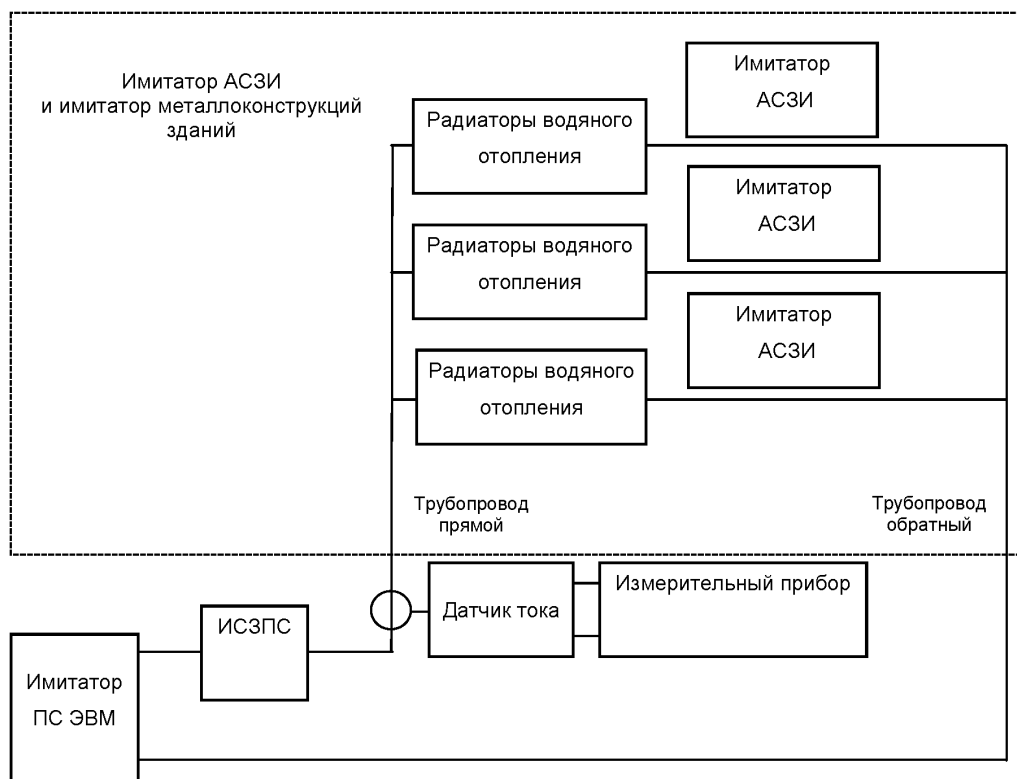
Имитатор АСЗИ и имитатор металлоконструкций зданий

Имитатор АСЗИ

Радиаторы водяного отопления

Имитатор АСЗИ

Радиаторы водяного отопления

Имитатор АСЗИ

Радиаторы водяного отопления

Трубопровод прямой

Трубопровод обратный

Датчик тока

Измерительный прибор

ИСЗПС

Имитатор ПС ЭВМ